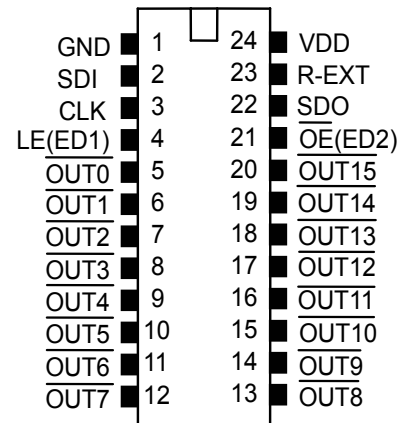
| Pin name | Pin | Pin | Pin name |
|---|---|---|---|
| GND | 1 | 24 | VDD |
| SDI | 2 | 23 | R-EXT |
| CLK | 3 | 22 | SDO |
| LE(ED1) | 4 | 21 | $\overline{\text{OE}}$(ED2) |
| $\overline{\text{OUT0}}$ | 5 | 20 | $\overline{\text{OUT15}}$ |
| $\overline{\text{OUT1}}$ | 6 | 19 | $\overline{\text{OUT14}}$ |
| $\overline{\text{OUT2}}$ | 7 | 18 | $\overline{\text{OUT13}}$ |
| $\overline{\text{OUT3}}$ | 8 | 17 | $\overline{\text{OUT12}}$ |
| $\overline{\text{OUT4}}$ | 9 | 16 | $\overline{\text{OUT11}}$ |
| $\overline{\text{OUT5}}$ | 10 | 15 | $\overline{\text{OUT10}}$ |
| $\overline{\text{OUT6}}$ | 11 | 14 | $\overline{\text{OUT9}}$ |
| $\overline{\text{OUT7}}$ | 12 | 13 | $\overline{\text{OUT8}}$ |